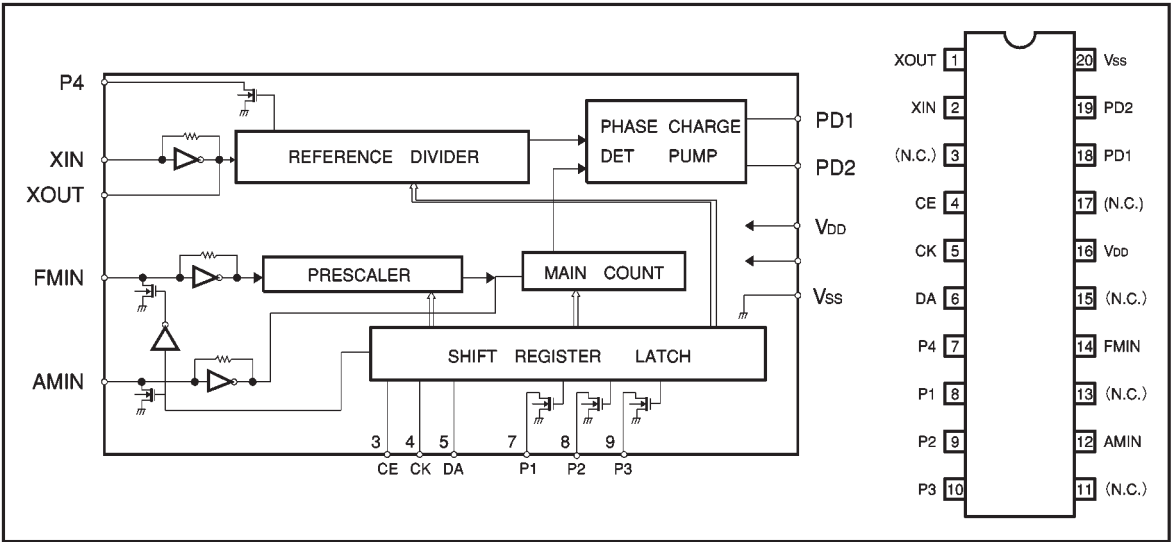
P4

XIN

XOUT

FMIN

AMIN

REFERENCE DIVIDER

PHASE DET

CHARGE PUMP

PD1

PD2

$V_{DD}$

$V_{SS}$

PRESCALER

MAIN COUNT

SHIFT REGISTER LATCH

3 CE

4 CK

5 DA

7 P1

8 P2

9 P3

| | | | |
|---|---|---|---|
| XOUT | 1 | 20 | $V_{SS}$ |
| XIN | 2 | 19 | PD2 |
| (N.C.) | 3 | 18 | PD1 |
| CE | 4 | 17 | (N.C.) |
| CK | 5 | 16 | $V_{DD}$ |
| DA | 6 | 15 | (N.C.) |
| P4 | 7 | 14 | FMIN |
| P1 | 8 | 13 | (N.C.) |
| P2 | 9 | 12 | AMIN |
| P3 | 10 | 11 | (N.C.) |